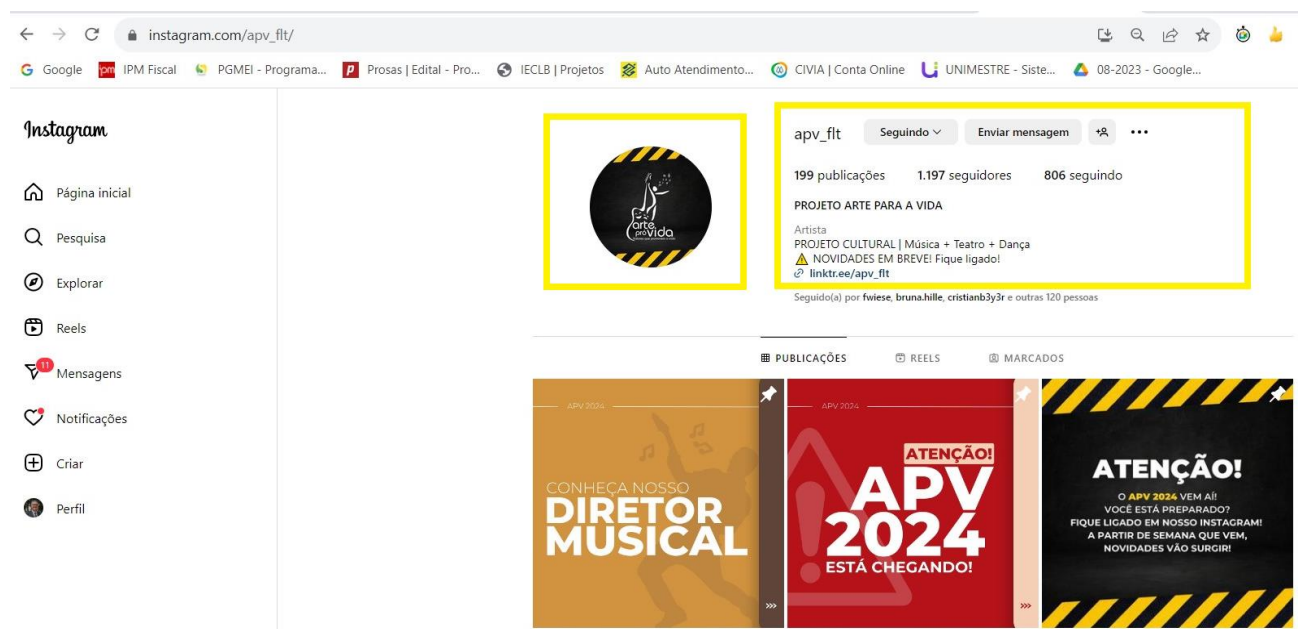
instagram.com/apv_flt/

Google  IPM Fiscal  PGMEI - Programa...  Prosas | Edital - Pro...  IECLB | Projetos  Auto Atendimento...  CIVIA | Conta Online  UNIMESTRE - Siste...  08-2023 - Google...

Instagram

Página inicial
Pesquisa
Explorar
Reels
11 Mensagens
Notificações
Criar
Perfil

arte pra vida

apv_flt  Seguindo  Enviar mensagem

199 publicações  1.197 seguidores  806 seguindo

PROJETO ARTE PARA A VIDA

Artista
PROJETO CULTURAL | Música + Teatro + Dança
⚠ NOVIDADES EM BREVE! Fique ligado!
linktr.ee/apv_flt

Seguido(a) por fwiese, bruna.hille, cristianb3y3r e outras 120 pessoas

PUBLICAÇÕES  REELS  MARCADOS

APV 2024
CONHEÇA NOSSO
DIRETOR MUSICAL

APV 2024
ATENÇÃO!
APV 2024
ESTÁ CHEGANDO!

ATENÇÃO!
O APV 2024 VEM AÍ!
VOCÊ ESTÁ PREPARADO?
FIQUE LIGADO EM NOSSO INSTAGRAM!
A PARTIR DE SEMANA QUE VEM, NOVIDADES VÃO SURGIR!